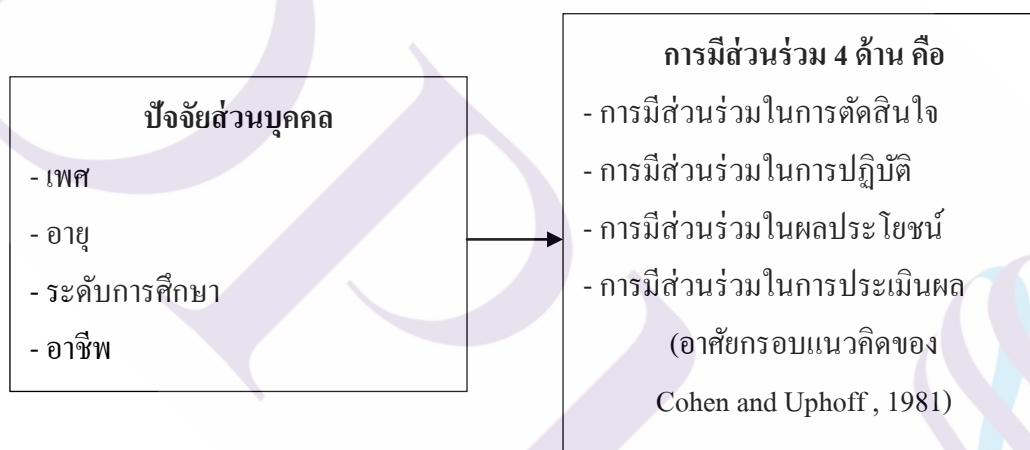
ปัจจัยส่วนบุคคล

- เพศ
- อายุ
- ระดับการศึกษา
- อาชีพ

การมีส่วนร่วม 4 ด้าน คือ

- การมีส่วนร่วมในการตัดสินใจ
- การมีส่วนร่วมในการปฏิบัติ
- การมีส่วนร่วมในผลประโยชน์
- การมีส่วนร่วมในการประเมินผล

(อาศัยกรอบแนวคิดของ Cohen and Uphoff , 1981)